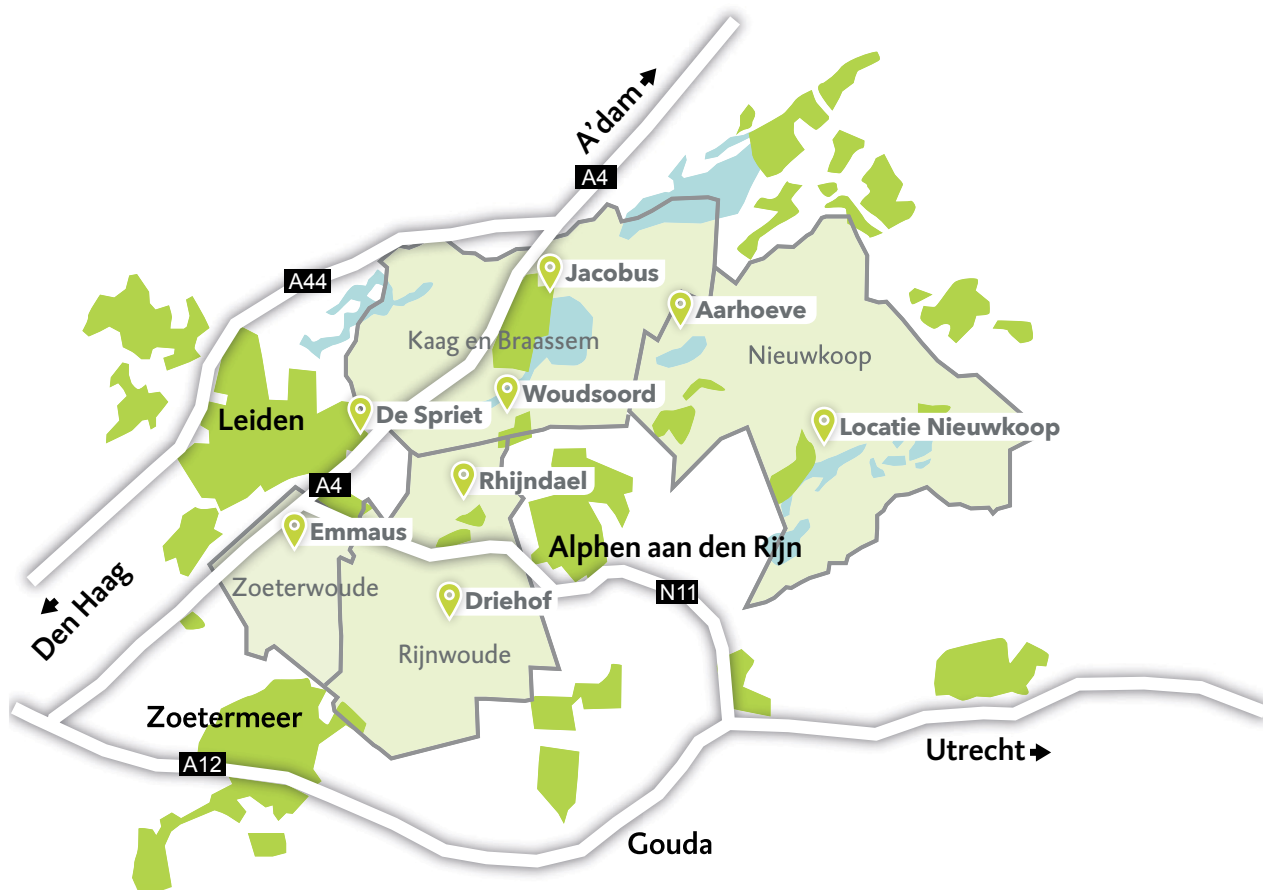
A'dam

A4

A44

Jacobus

Aarhoeve

Kaag en Braassem

Nieuwkoop

Woudsoord

De Spriet

Leiden

Locatie Nieuwkoop

Rhijndael

A4

Emmaus

Alphen aan den Rijn

Den Haag

Zoeterwoude

Driehof

N11

Rijnwoude

Zoetermeer

A12

Utrecht

Gouda